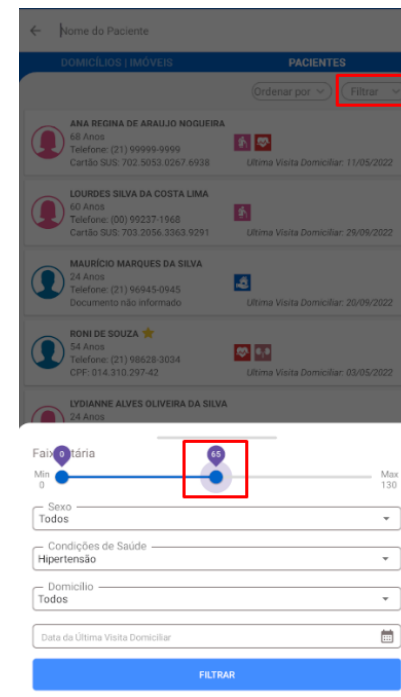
Nome do Paciente

DOMICÍLIOS | IMÓVEIS

PACIENTES

Ordenar por

Filtrar

ANA REGINA DE ARAUJO NOGUEIRA
68 Anos
Telefone: (21) 99999-9999
Cartão SUS: 702.5053.0267.6938
Última Visita Domiciliar: 11/05/2022

LOURDES SILVA DA COSTA LIMA
60 Anos
Telefone: (00) 99237-1968
Cartão SUS: 703.2056.3363.9291
Última Visita Domiciliar: 29/09/2022

MAURÍCIO MARQUES DA SILVA
24 Anos
Telefone: (21) 96945-0945
Documento não informado
Última Visita Domiciliar: 20/09/2022

RONI DE SOUZA
54 Anos
Telefone: (21) 98628-3034
CPF: 014.310.297-42
Última Visita Domiciliar: 03/05/2022

LYDIANNE ALVES OLIVEIRA DA SILVA
24 Anos

Faixa Etária
0
65
Min
0
Max
130

Sexo
Todos

Condições de Saúde
Hipertensão

Domicílio
Todos

Data da Última Visita Domiciliar

FILTRAR